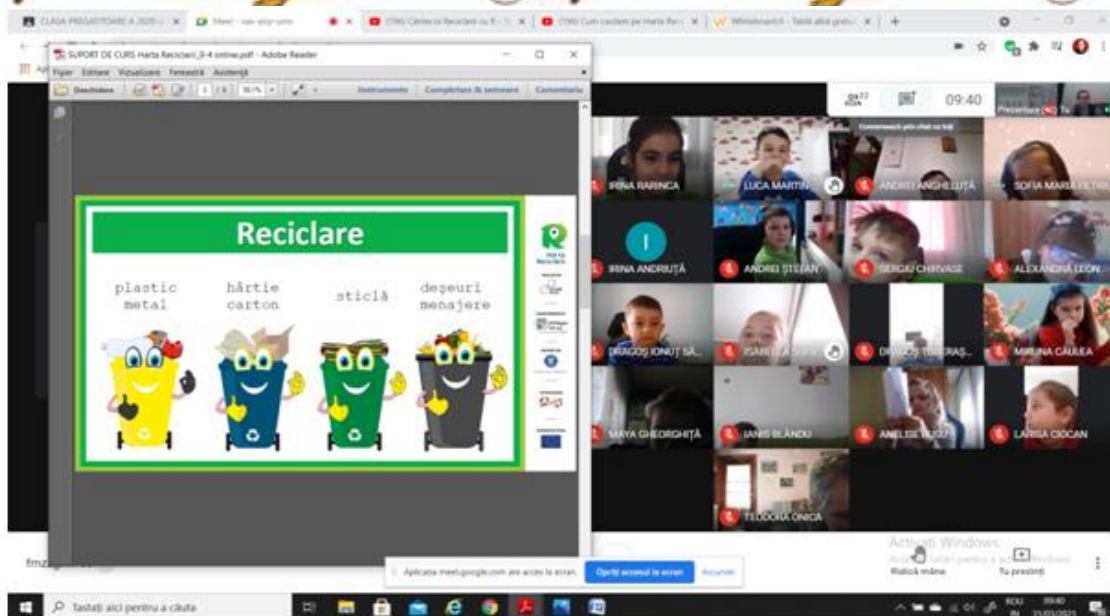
CLASA PREGATITOARE A 2020-2 ×
Meet - vav-atrp-umo
(190) Cântecul Reciclării cu R - ×
(190) Cum arată pe Harta Reci ×
Whiteboard.fi - Tablă albă gratu ×

SUPORT DE CURS Harta Reciclarii_0-4 online.pdf - Adobe Reader
Fișier Editare Vizualizare Fereastră Asistență
Deschidere
Instrumente Completare & semnare Comentariu

Reciclare

plastic metal
hârtie carton
sticlă
deșeuri menajere

Harta Reciclării

09:40
Prezentare Tu

Comunicați prin chat cu toți

IRINA RARINCA
LUCA MARTIN
ANDREI ANGHELUȚĂ
SOFIA MARIA PETRI
IRINA ANDRIUȚĂ
ANDREI ȘTEFAN
SERGIU CHIRVASE
ALEXANDRA LEON
DRAGOȘ IONUȚ SĂ...
ISABELA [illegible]
DRAGOȘ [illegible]
MIRUNA CĂLIEA
MAYA GHEORGHIȚĂ
IANIS BLÂNDU
ANELISE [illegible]
LARISA CIOCAN
TEODORA ONICĂ

Activați Windows
Ridică mâna
Tu prezinți

Aplicația meet.google.com are acces la ecran.
Opriți accesul la ecran
Ascundeți

Tastați aici pentru a căuta
09:40